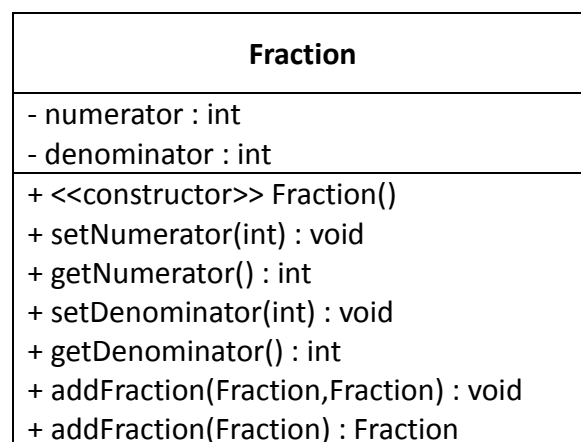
Fraction

- numerator : int
- denominator : int

+ <<constructor>> Fraction()
+ setNumerator(int) : void
+ getNumerator() : int
+ setDenominator(int) : void
+ getDenominator() : int
+ addFraction(Fraction,Fraction) : void
+ addFraction(Fraction) : Fraction